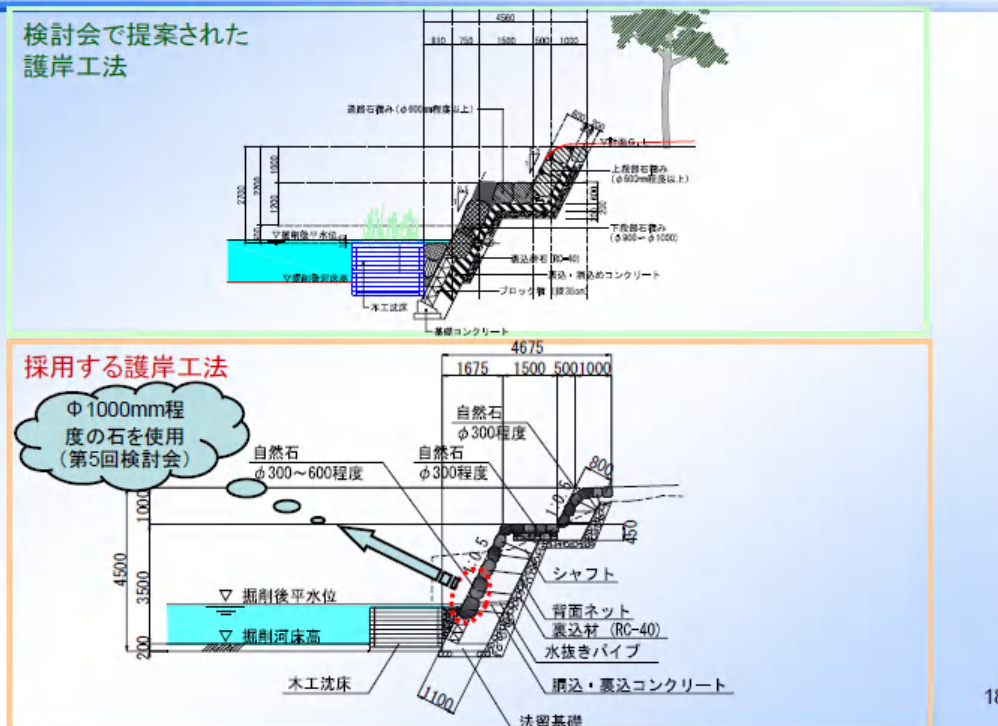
検討会で提案された
護岸工法

4560
810 750 1500 500 1000
基部石積み（φ600mm程度以上）
800
▽計画G.L
上段部石積み（φ600mm程度以上）
2700
2300
1000
1200
下段部石積み（φ900～φ1000）
▽掘削後平水位
▽掘削後河床高
裏込め材（RC-40）
裏込・胴込めコンクリート
ブロック積（控35cm）
木工沈床
基礎コンクリート

採用する護岸工法

Φ1000mm程度の石を使用（第5回検討会）

4675
1675 1500 500 1000
自然石 φ300程度
自然石 φ300～600程度
自然石 φ300程度
800
1:0.5
1000
450
1:0.5
4500
3500
シャフト
▽ 掘削後平水位
背面ネット
▽ 掘削河床高
裏込材（RC-40）
200
水抜きパイプ
木工沈床
胴込・裏込コンクリート
1100
法留基礎

18